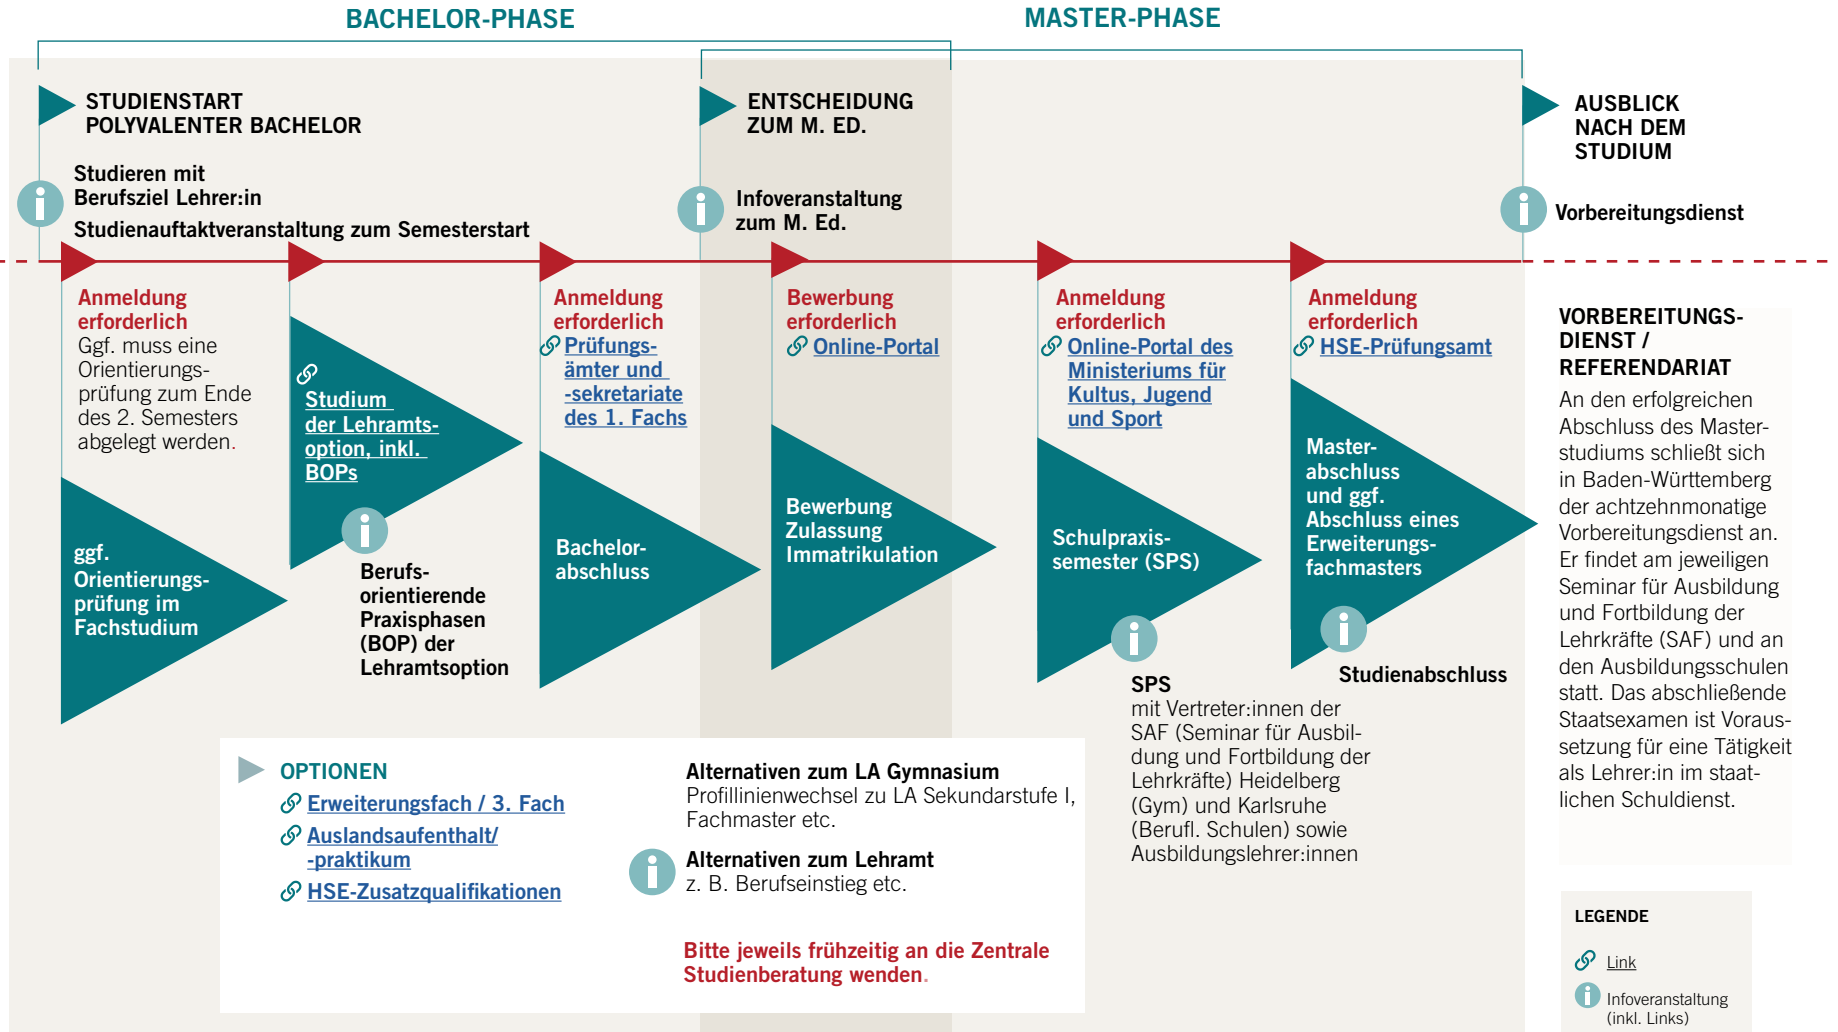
BACHELOR-PHASE

MASTER-PHASE

STUDIENSTART POLYVALENTER BACHELOR

Studieren mit Berufsziel Lehrer:in

Studienauftaktveranstaltung zum Semesterstart

ENTSCHEIDUNG ZUM M. ED.

Infoveranstaltung zum M. Ed.

AUSBLICK NACH DEM STUDIUM

Vorbereitungsdienst

Anmeldung erforderlich
Ggf. muss eine Orientierungsprüfung zum Ende des 2. Semesters abgelegt werden.

ggf. Orientierungsprüfung im Fachstudium

Studium der Lehramtsoption, inkl. BOPs

Berufsorientierende Praxisphasen (BOP) der Lehramtsoption

Anmeldung erforderlich
Prüfungsämter und -sekretariate des 1. Fachs

Bachelorabschluss

Bewerbung erforderlich
Online-Portal

Bewerbung Zulassung Immatrikulation

Anmeldung erforderlich
Online-Portal des Ministeriums für Kultus, Jugend und Sport

Schulpraxissemester (SPS)

SPS
mit Vertreter:innen der SAF (Seminar für Ausbildung und Fortbildung der Lehrkräfte) Heidelberg (Gym) und Karlsruhe (Berufl. Schulen) sowie Ausbildungslehrer:innen

Anmeldung erforderlich
HSE-Prüfungsamt

Masterabschluss und ggf. Abschluss eines Erweiterungsfachmasters

Studienabschluss

VORBEREITUNGSDIENST / REFERENDARIAT
An den erfolgreichen Abschluss des Masterstudiums schließt sich in Baden-Württemberg der achtzehnmonatige Vorbereitungsdienst an. Er findet am jeweiligen Seminar für Ausbildung und Fortbildung der Lehrkräfte (SAF) und an den Ausbildungsschulen statt. Das abschließende Staatsexamen ist Voraussetzung für eine Tätigkeit als Lehrer:in im staatlichen Schuldienst.

OPTIONEN
Erweiterungsfach / 3. Fach
Auslandsaufenthalt/ -praktikum
HSE-Zusatzqualifikationen

Alternativen zum LA Gymnasium
Profillinienwechsel zu LA Sekundarstufe I, Fachmaster etc.

Alternativen zum Lehramt
z. B. Berufseinstieg etc.

Bitte jeweils frühzeitig an die Zentrale Studienberatung wenden.

LEGENDE
Link
Infoveranstaltung (inkl. Links)